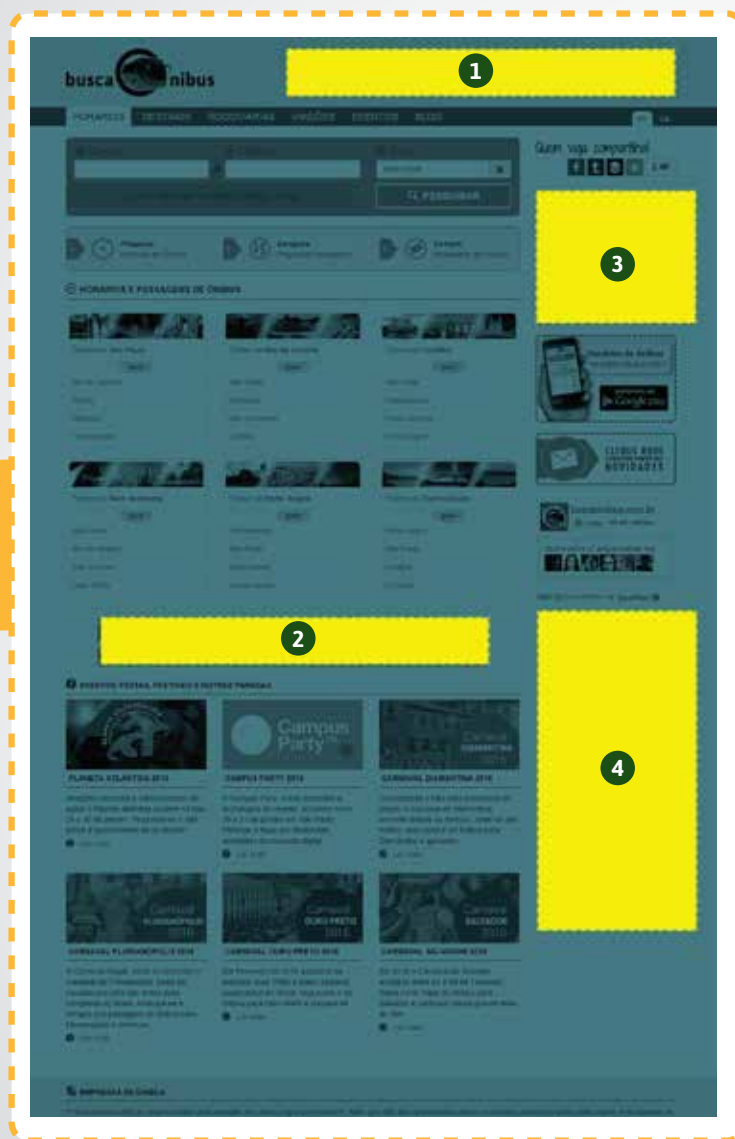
busca nibus

1

HORÁRIOS DESTINOS RODOVIÁRIAS VIAÇÕES EVENTOS BLOG

PESQUISAR

Quem viaja compartilha!

3

HORÁRIOS E PASSAGENS DE ÔNIBUS

Horários de Ônibus

Google play

CLIQUE AQUI NOVIDADES

2

4

EVENTOS, FESTAS, FESTIVAIS E OUTROS PASSEIOS

Campus Party

PLANETA ATLÂNTIDA 2016

CAMPUS PARTY 2016

CARNAVAL DIAMANTINA 2016

Carnaval DIAMANTINA 2016

Carnaval FLORIANÓPOLIS 2016

Carnaval OURO PRETO 2016

Carnaval SALVADOR 2016

CARNAVAL FLORIANÓPOLIS 2016

CARNAVAL OURO PRETO 2016

CARNAVAL SALVADOR 2016

EMPRESAS DE ÔNIBUS